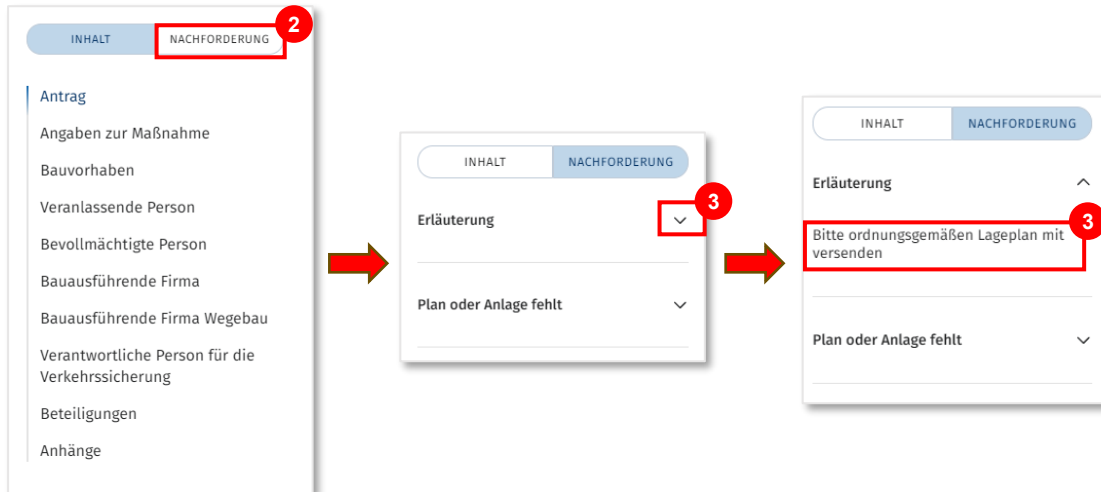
INHALT NACHFORDERUNG 2

Antrag

Angaben zur Maßnahme

Bauvorhaben

Veranlassende Person

Bevollmächtigte Person

Bauausführende Firma

Bauausführende Firma Wegebau

Verantwortliche Person für die Verkehrssicherung

Beteiligungen

Anhänge

INHALT NACHFORDERUNG

Erläuterung 3

Plan oder Anlage fehlt

INHALT NACHFORDERUNG

Erläuterung

3

Bitte ordnungsgemäßen Lageplan mit versenden

Plan oder Anlage fehlt